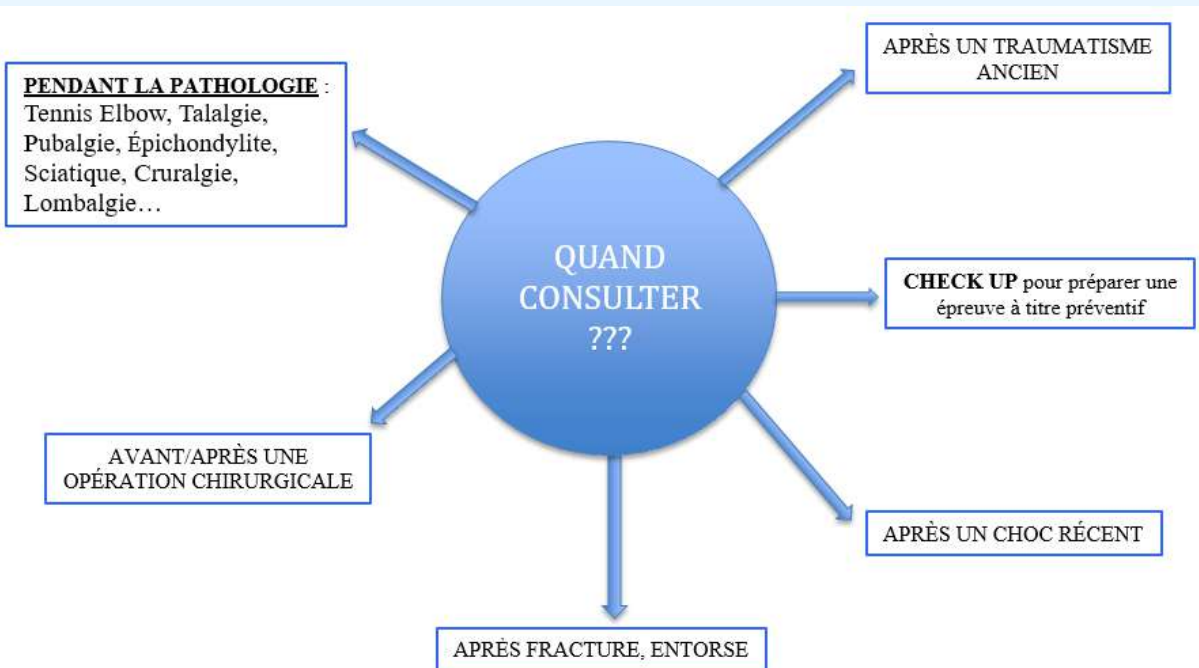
QUAND CONSULTER ???

PENDANT LA PATHOLOGIE : Tennis Elbow, Talalgie, Pubalgie, Épichondylite, Sciatique, Cruralgie, Lombalgie…

APRÈS UN TRAUMATISME ANCIEN

CHECK UP pour préparer une épreuve à titre préventif

AVANT/APRÈS UNE OPÉRATION CHIRURGICALE

APRÈS UN CHOC RÉCENT

APRÈS FRACTURE, ENTORSE